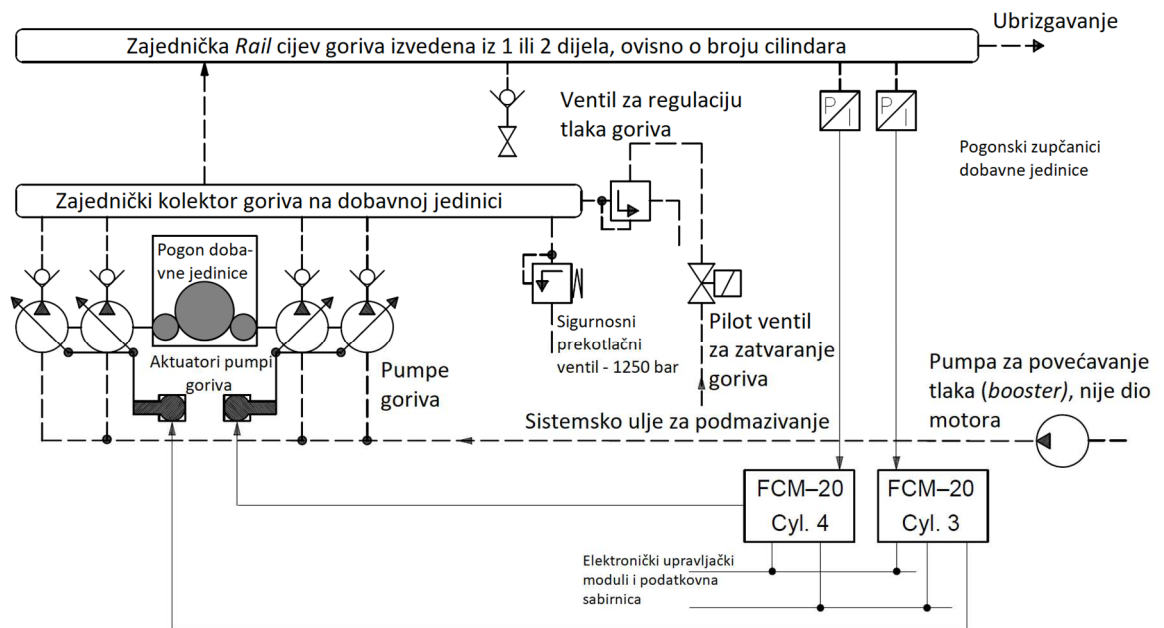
Ubrizgavanje

Zajednička *Rail* cijev goriva izvedena iz 1 ili 2 dijela, ovisno o broju cilindara

Ventil za regulaciju tlaka goriva

P/I

P/I

Pogonski zupčanici dobavne jedinice

Zajednički kolektor goriva na dobavnoj jedinici

Pogon dobavne jedinice

Sigurnosni prekotlačni ventil - 1250 bar

Pilot ventil za zatvaranje goriva

Aktuatori pumpi goriva

Pumpe goriva

Pumpa za povećavanje tlaka (*booster*), nije dio motora

Sistemsko ulje za podmazivanje

FCM–20 Cyl. 4

FCM–20 Cyl. 3

Elektronički upravljački moduli i podatkovna sabirnica